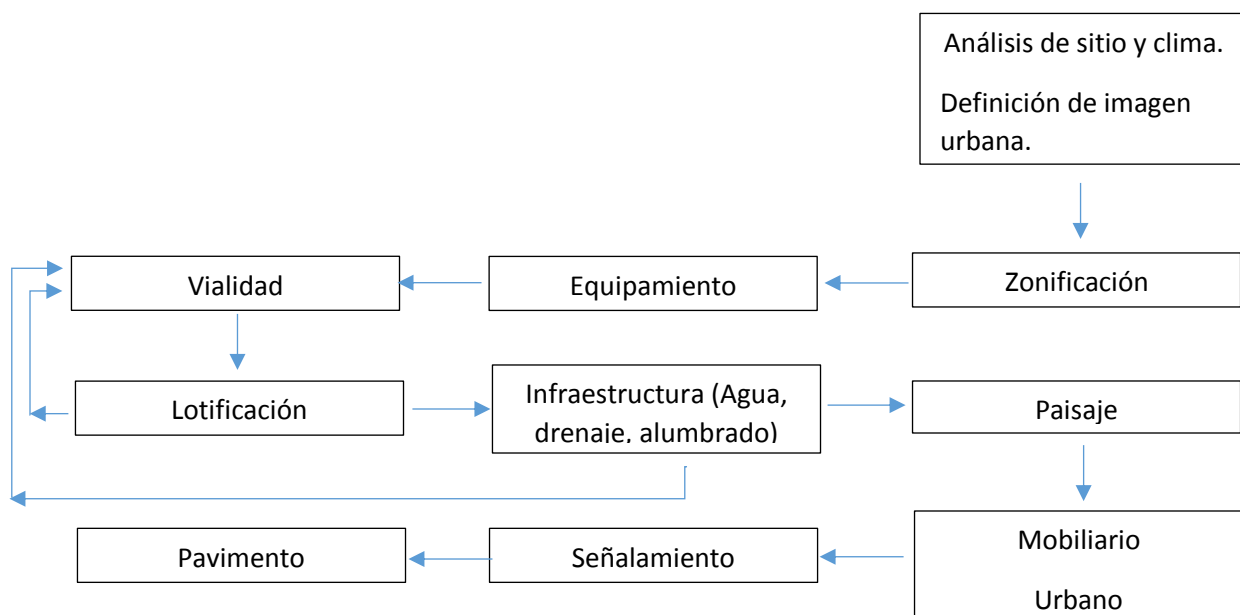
Análisis de sitio y clima.

Definición de imagen urbana.

Zonificación

Equipamiento

Vialidad

Lotificación

Infraestructura (Agua, drenaje, alumbrado)

Paisaje

Mobiliario

Urbano

Señalamiento

Pavimento